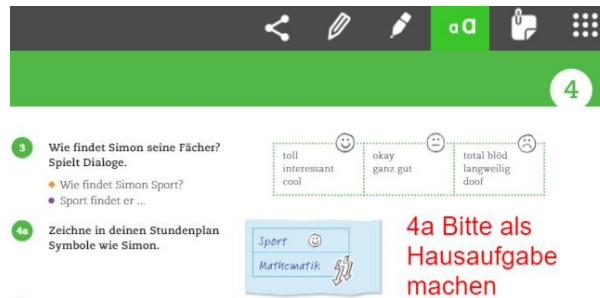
a a

4

3 Wie findet Simon seine Fächer? Spielt Dialoge.

Wie findet Simon Sport?
Sport findet er ...

| toll interessant cool | okay ganz gut | total blöd langweilig doof |
|---|---|---|

4a Zeichne in deinen Stundenplan Symbole wie Simon.

Sport
Mathematik

4a Bitte als Hausaufgabe machen